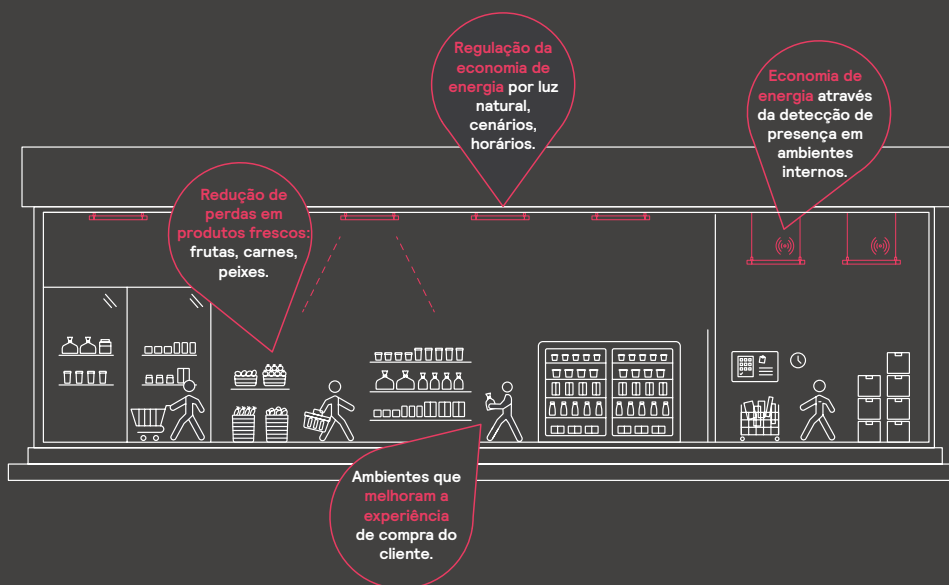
Regulação da economia de energia por luz natural, cenários, horários.

Economia de energia através da detecção de presença em ambientes internos.

Redução de perdas em produtos frescos: frutas, carnes, peixes.

Ambientes que melhoram a experiência de compra do cliente.